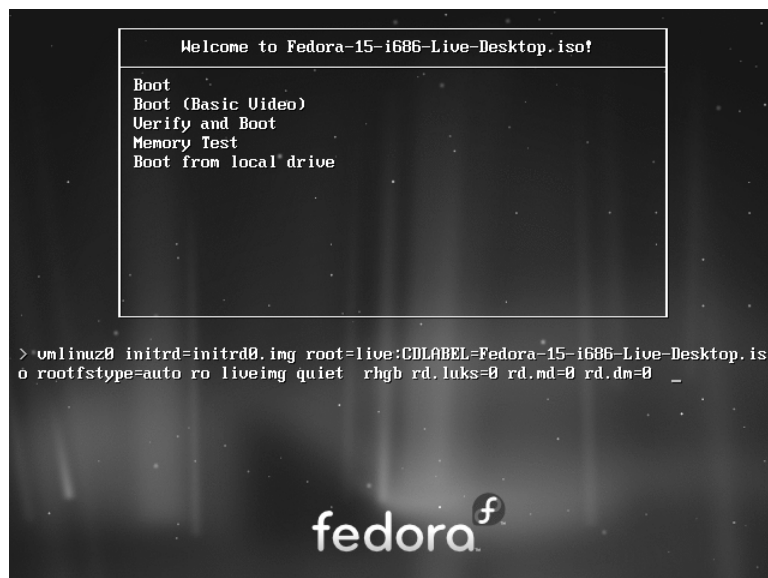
Welcome to Fedora-15-i686-Live-Desktop.iso!

Boot
Boot (Basic Video)
Verify and Boot
Memory Test
Boot from local drive

> vmlinuz0 initrd=initrd0.img root=live:CDLABEL=Fedora-15-i686-Live-Desktop.iso rootfstype=auto ro liveimg quiet rhgb rd.luks=0 rd.md=0 rd.dm=0 _

f

fedora